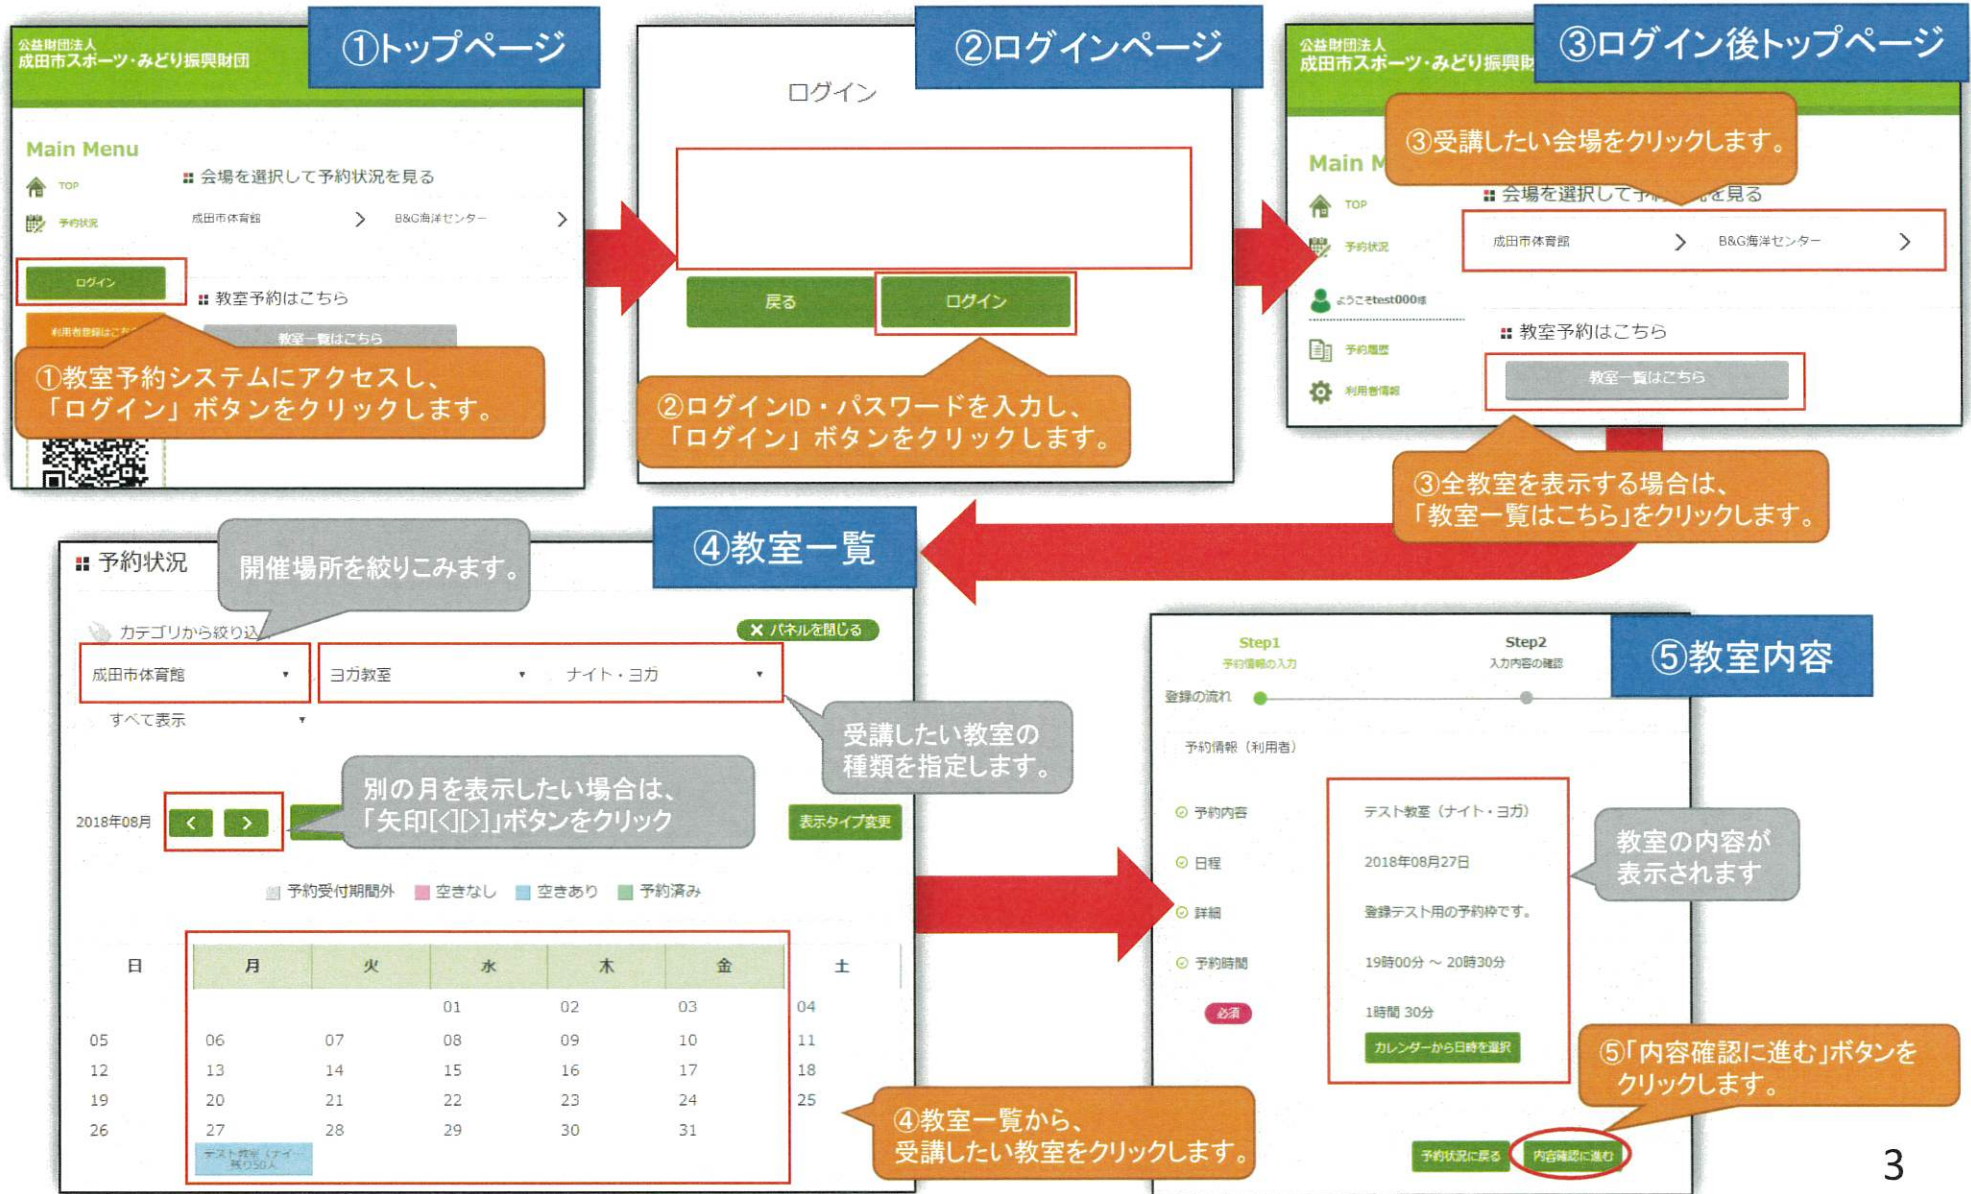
公益財団法人
成田市スポーツ・みどり振興財団

①トップページ

Main Menu

TOP

予約状況

会場を選択して予約状況を見る

成田市体育館 >

B&G海洋センター >

ログイン

教室予約はこちら

利用者登録はこちら

教室一覧はこちら

①教室予約システムにアクセスし、「ログイン」ボタンをクリックします。

②ログインページ

ログイン

戻る

ログイン

②ログインID・パスワードを入力し、「ログイン」ボタンをクリックします。

公益財団法人
成田市スポーツ・みどり振興財

③ログイン後トップページ

③受講したい会場をクリックします。

Main M

TOP

予約状況

会場を選択して予約状況を見る

成田市体育館 >

B&G海洋センター >

ようこそtest000様

予約履歴

利用者情報

教室予約はこちら

教室一覧はこちら

③全教室を表示する場合は、「教室一覧はこちら」をクリックします。

予約状況

開催場所を絞りこみます。

④教室一覧

カテゴリから絞り込

パネルを閉じる

成田市体育館

ヨガ教室

ナイト・ヨガ

すべて表示

受講したい教室の種類を指定します。

別の月を表示したい場合は、「矢印[<][>]」ボタンをクリック

2018年08月

表示タイプ変更

予約受付期間外 空きなし 空きあり 予約済み

| 日 | 月 | 火 | 水 | 木 | 金 | 土 |
|---|---|---|---|---|---|---|
| | | | 01 | 02 | 03 | 04 |
| 05 | 06 | 07 | 08 | 09 | 10 | 11 |
| 12 | 13 | 14 | 15 | 16 | 17 | 18 |
| 19 | 20 | 21 | 22 | 23 | 24 | 25 |
| 26 | 27 テスト教室（ナイ・残り50人 | 28 | 29 | 30 | 31 | |

④教室一覧から、受講したい教室をクリックします。

Step1
予約情報の入力

Step2
入力内容の確認

⑤教室内容

登録の流れ

予約情報（利用者）

予約内容 テスト教室（ナイト・ヨガ）

日程 2018年08月27日

詳細 登録テスト用の予約枠です。

予約時間 19時00分 ～ 20時30分

必須 1時間 30分

カレンダーから日時を選択

教室の内容が表示されます

⑤「内容確認に進む」ボタンをクリックします。

予約状況に戻る

内容確認に進む

3